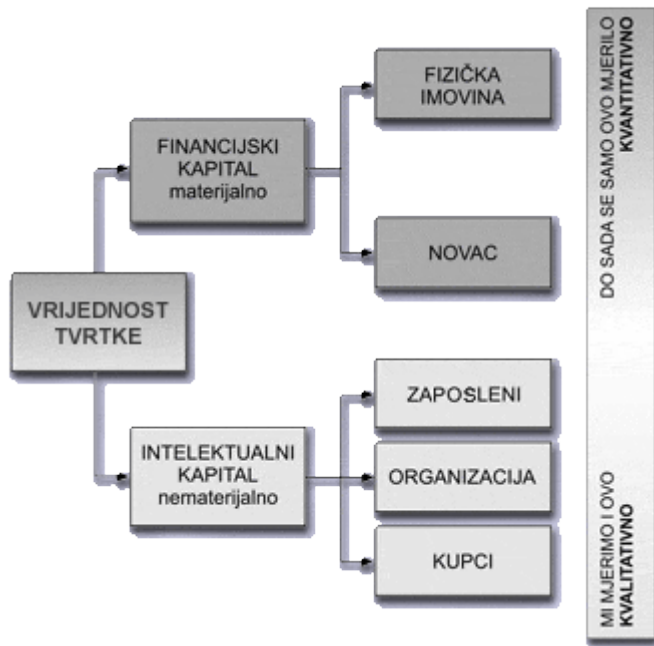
VRIJEDNOST TVRTKE

FINANCIJSKI KAPITAL materijalno

FIZIČKA IMOVINA

NOVAC

INTELEKTUALNI KAPITAL nematerijalno

ZAPOSLENI

ORGANIZACIJA

KUPCI

DO SADA SE SAMO OVO MJERILO KVANTITATIVNO

MI MJERIMO I OVO KVALITATIVNO